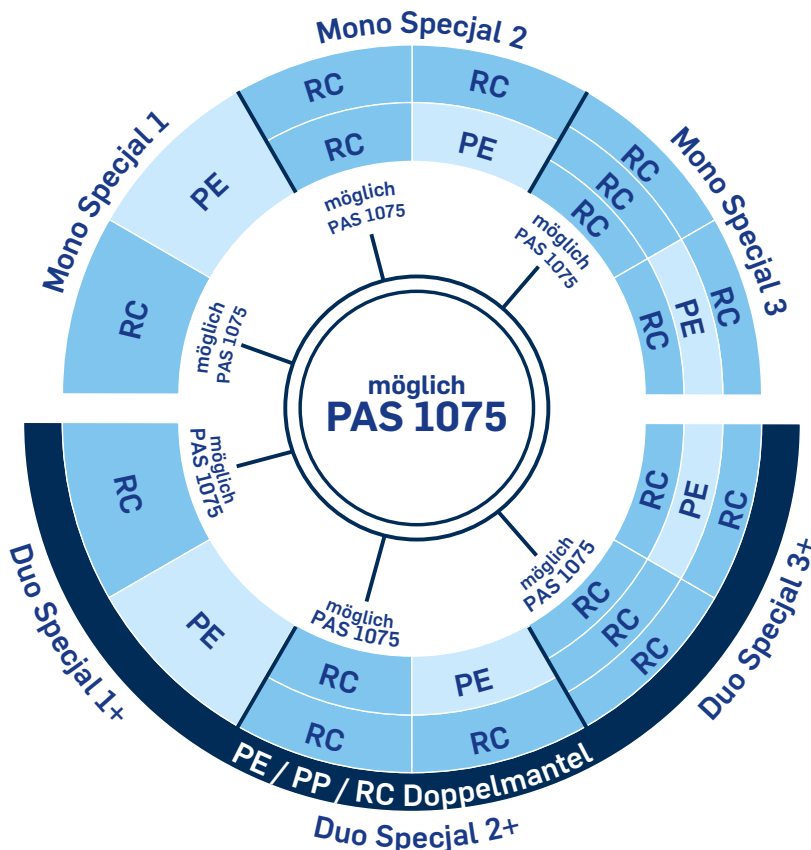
Mono Specjal 2
Mono Specjal 1
Mono Specjal 3
RC
RC
RC
PE
PE
RC
RC
RC
RC
PE
RC
möglich
PAS 1075
möglich
PAS 1075
möglich
PAS 1075
möglich
PAS 1075
möglich
PAS 1075
möglich
PAS 1075
möglich
PAS 1075
RC
PE
RC
PE
RC
RC
RC
RC
RC
PE
RC
PE
RC
Duo Specjal 1+
Duo Specjal 3+
PE / PP / RC Doppelmantel
Duo Specjal 2+